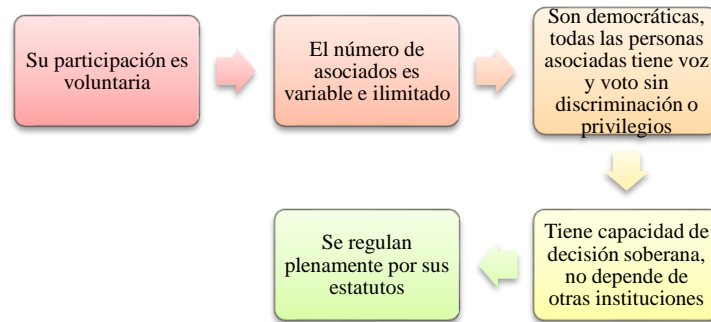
Su participación es voluntaria

El número de asociados es variable e ilimitado

Son democráticas, todas las personas asociadas tiene voz y voto sin discriminación o privilegios

Tiene capacidad de decisión soberana, no depende de otras instituciones

Se regulan plenamente por sus estatutos